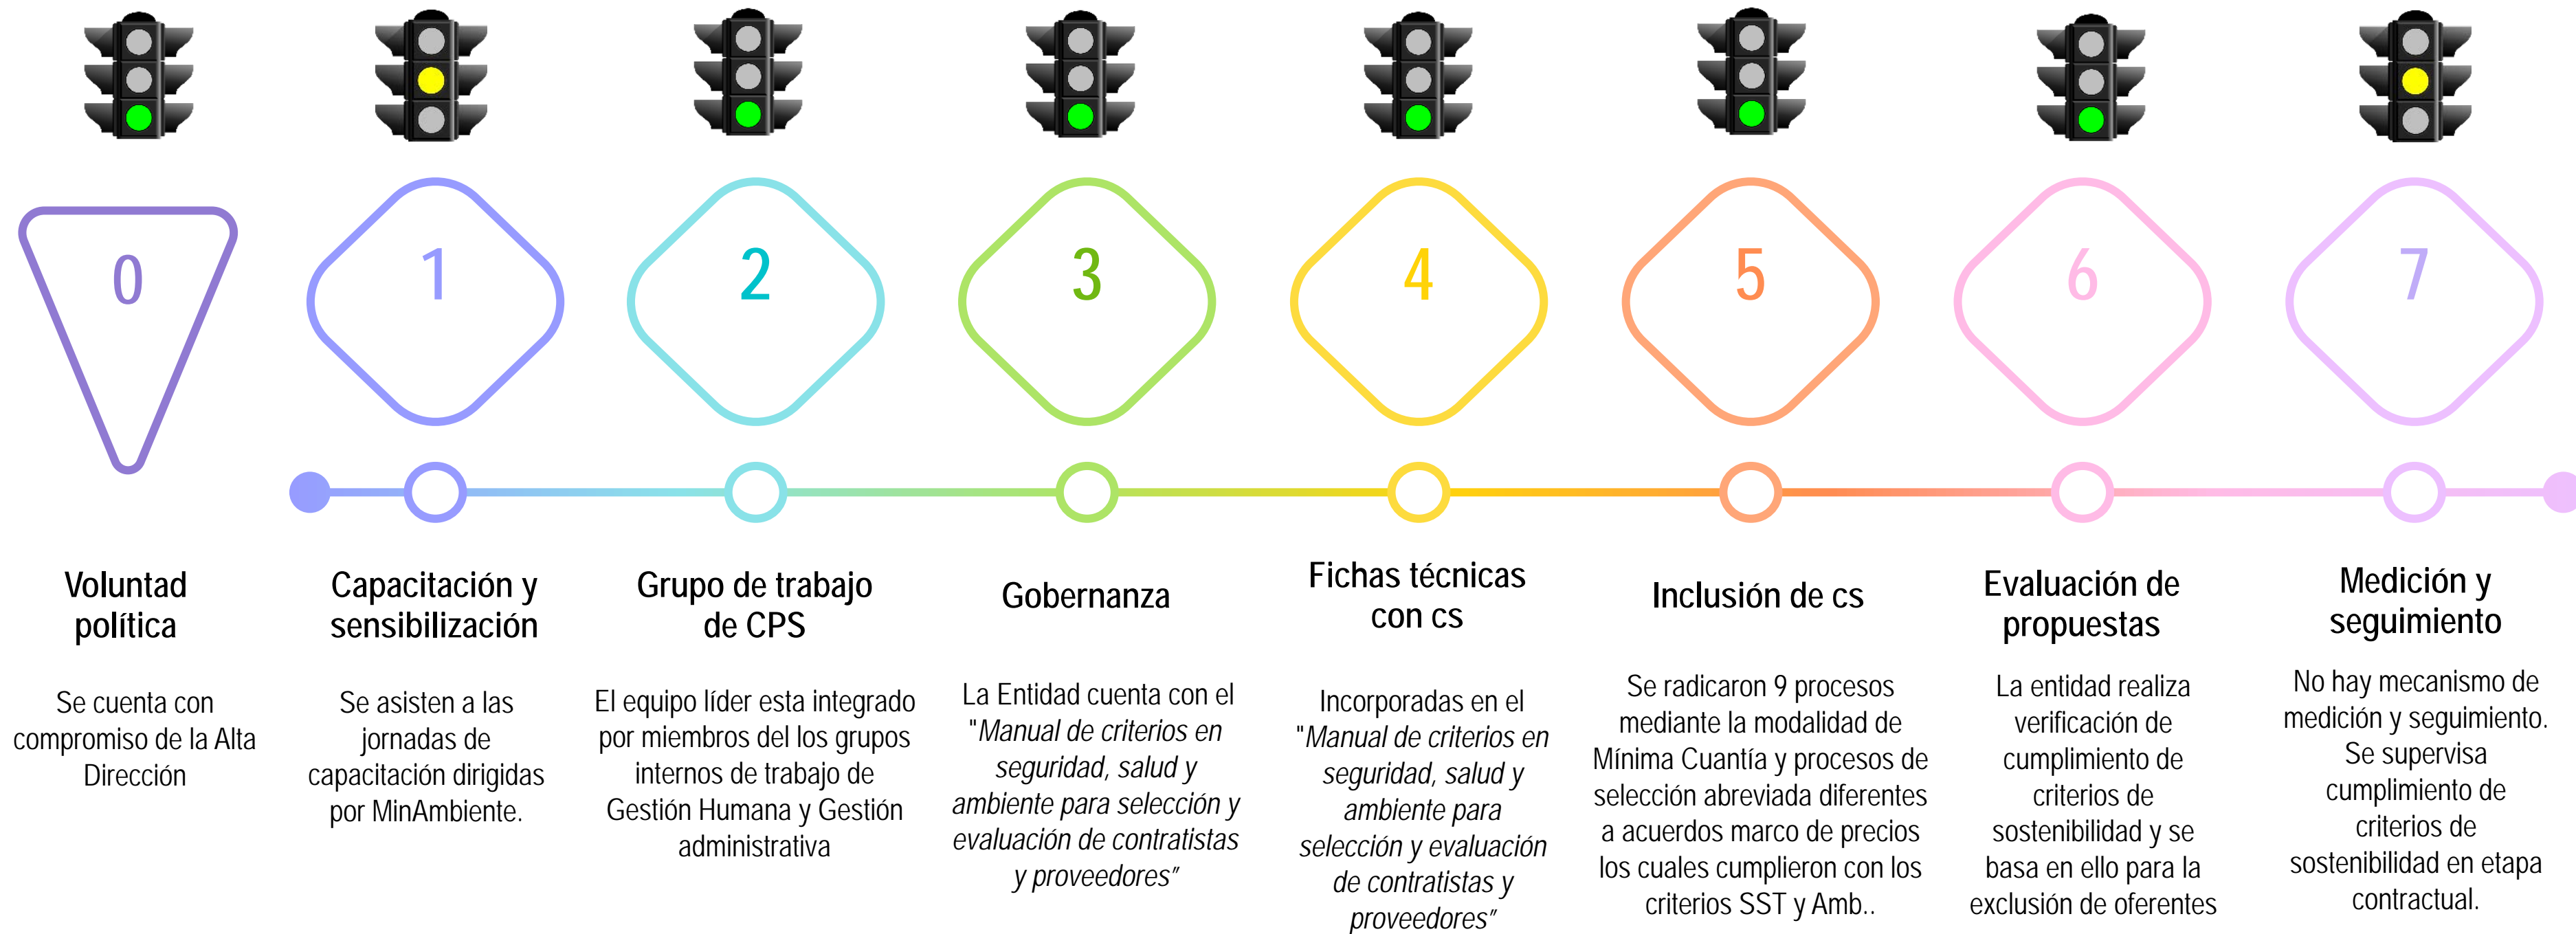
0

1

2

3

4

5

6

7

Voluntad política

Se cuenta con compromiso de la Alta Dirección

Capacitación y sensibilización

Se asisten a las jornadas de capacitación dirigidas por MinAmbiente.

Grupo de trabajo de CPS

El equipo líder esta integrado por miembros del los grupos internos de trabajo de Gestión Humana y Gestión administrativa

Gobernanza

La Entidad cuenta con el "*Manual de criterios en seguridad, salud y ambiente para selección y evaluación de contratistas y proveedores*"

Fichas técnicas con cs

Incorporadas en el "*Manual de criterios en seguridad, salud y ambiente para selección y evaluación de contratistas y proveedores*"

Inclusión de cs

Se radicaron 9 procesos mediante la modalidad de Mínima Cuantía y procesos de selección abreviada diferentes a acuerdos marco de precios los cuales cumplieron con los criterios SST y Amb..

Evaluación de propuestas

La entidad realiza verificación de cumplimiento de criterios de sostenibilidad y se basa en ello para la exclusión de oferentes

Medición y seguimiento

No hay mecanismo de medición y seguimiento. Se supervisa cumplimiento de criterios de sostenibilidad en etapa contractual.